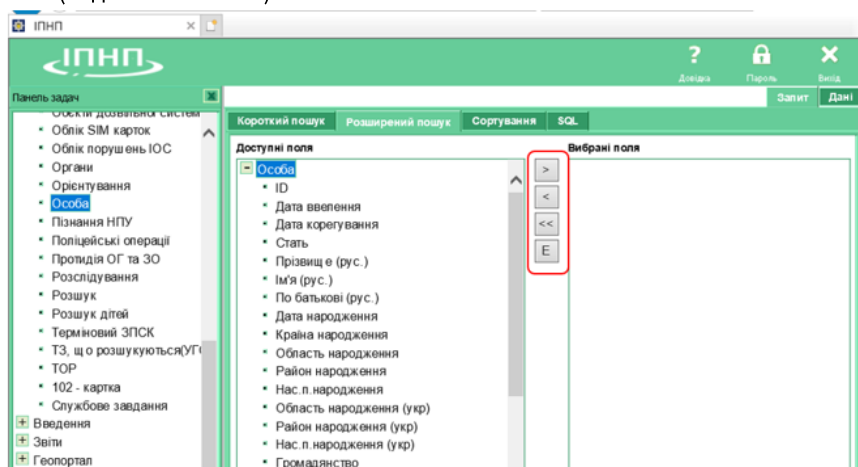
ІПНП

ІПНП

Довідка
Пароль
Вихід

Панель задач
Об'єкти дозвільної систем
Облік SIM карток
Облік порушень ІОС
Органи
Орієнтування
Особа
Пізнання НПУ
Поліцейські операції
Протидія ОГ та ЗО
Розслідування
Розшук
Розшук дітей
Терміновий ЗПСК
ТЗ, що розшукуються(УГ
ТОР
102 - картка
Службове завдання
Введення
Звіти
Геопортал

Запит
Дані

Короткий пошук
Розширений пошук
Сортування
SQL

Доступні поля
Особа
ID
Дата введення
Дата корегування
Стать
Прізвище (рус.)
Ім'я (рус.)
По батькові (рус.)
Дата народження
Країна народження
Область народження
Район народження
Нас.п.народження
Область народження (укр)
Район народження (укр)
Нас.п.народження (укр)
Громадянство

>
<
<<
E

Вибрані поля